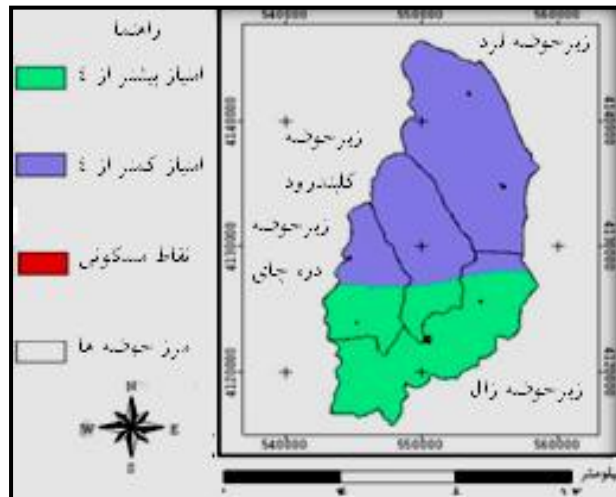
راهنما

امتیاز بیشتر از ٤

امتیاز کمتر از ٤

نقاط مسکونی

مرز حوضه ها

N
W
E
S

540000
550000
560000

زیرحوضه فرد

زیرحوضه کلندرود

زیرحوضه دره چای

زیرحوضه زال

4140000
4130000
4120000

540000
550000
560000

کیلومتر
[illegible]